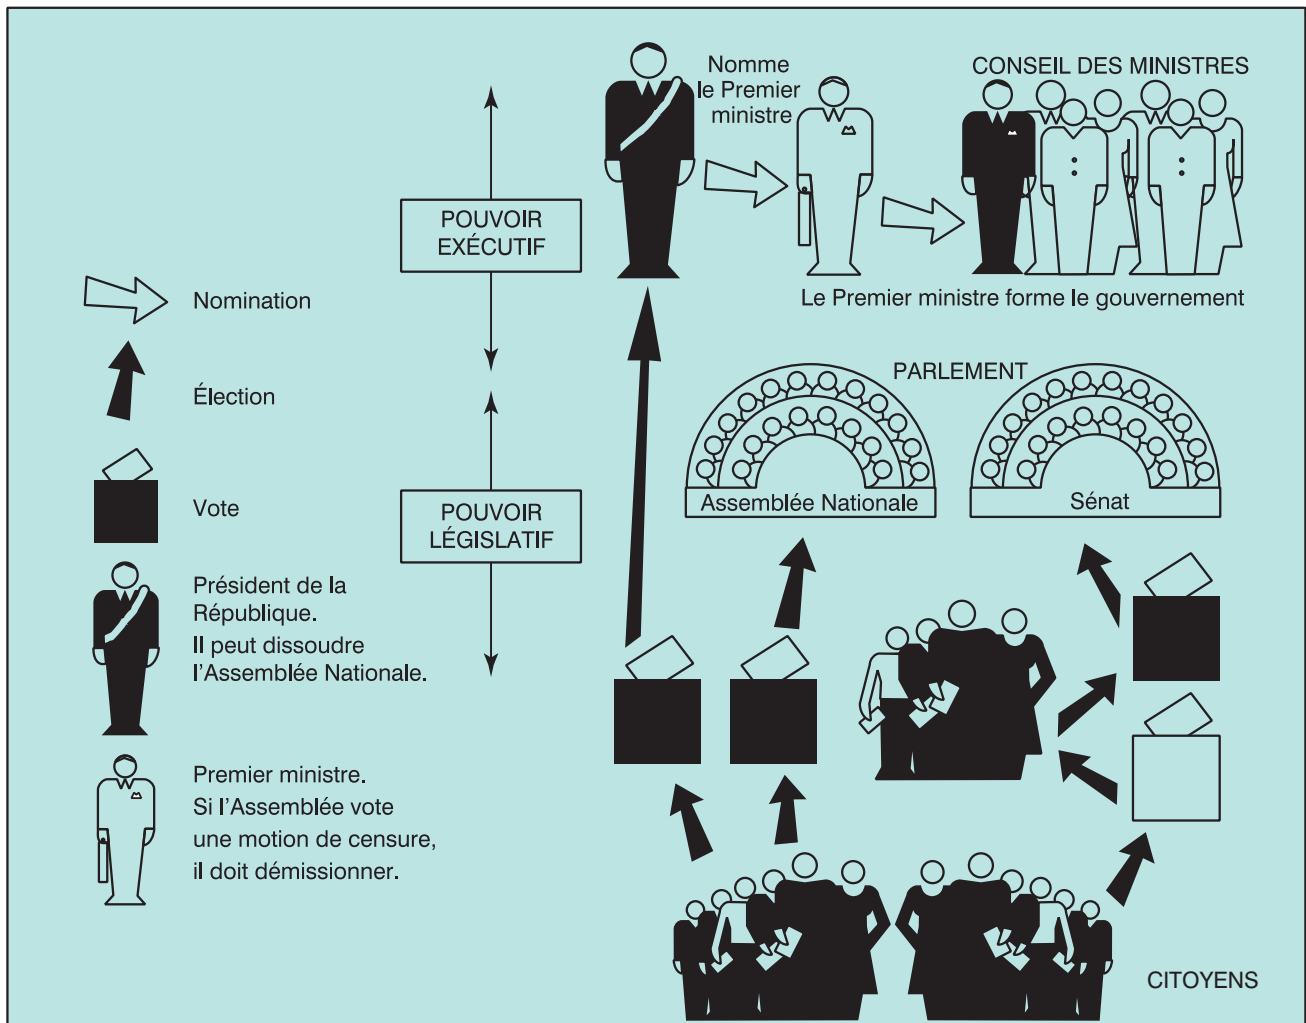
Nomination

Élection

Vote

Président de la République.
Il peut dissoudre l'Assemblée Nationale.

Premier ministre.
Si l'Assemblée vote une motion de censure, il doit démissionner.

POUVOIR EXÉCUTIF

POUVOIR LÉGISLATIF

Nomme le Premier ministre

CONSEIL DES MINISTRES

Le Premier ministre forme le gouvernement

PARLEMENT

Assemblée Nationale

Sénat

CITOYENS